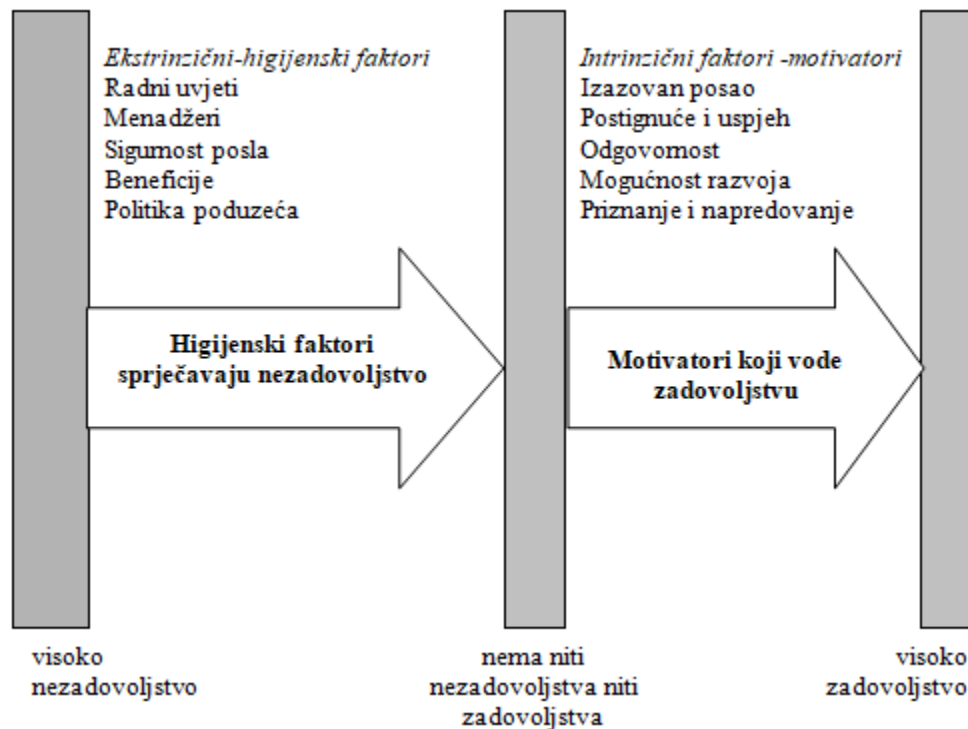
Ekstrinzični-higijenski faktori
Radni uvjeti
Menadžeri
Sigurnost posla
Beneficije
Politika poduzeća

Higijenski faktori sprječavaju nezadovoljstvo

Intrinzični faktori -motivatori
Izazovan posao
Postignuće i uspjeh
Odgovornost
Mogućnost razvoja
Priznanje i napredovanje

Motivatori koji vode zadovoljstvu

visoko nezadovoljstvo

nema niti nezadovoljstva niti zadovoljstva

visoko zadovoljstvo